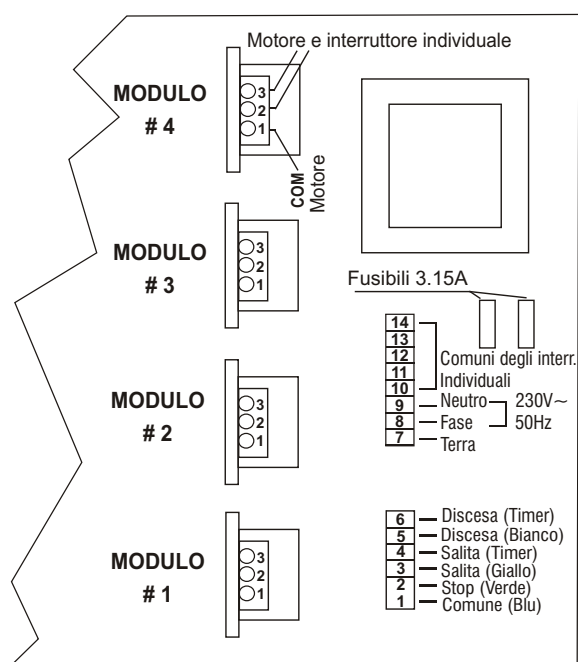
Motore e interruttore individuale

MODULO
# 4

3
2
1

COM
Motore

MODULO
# 3

3
2
1

Fusibili 3.15A

14
13
12
11
10
9
8
7

Comuni degli interr.
Individuali

Neutro
Fase
Terra

230V~
50Hz

MODULO
# 2

3
2
1

MODULO
# 1

3
2
1

6 Discesa (Timer)
5 Discesa (Bianco)
4 Salita (Timer)
3 Salita (Giallo)
2 Stop (Verde)
1 Comune (Blu)